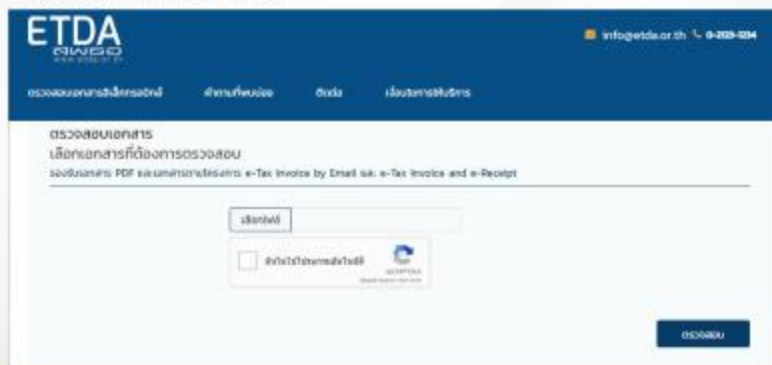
ETDA
สพธอ
www.etda.or.th

info@etda.or.th 0-2123-1234

ตรวจสอบเอกสารอิเล็กทรอนิกส์ คำถามที่พบบ่อย ติดต่อ เงื่อนไขการให้บริการ

ตรวจสอบเอกสาร
เลือกเอกสารที่ต้องการตรวจสอบ
รองรับเอกสาร PDF และเอกสารตามโครงการ e-Tax Invoice by Email และ e-Tax Invoice and e-Receipt

เลือกไฟล์

ฉันไม่ใช่โปรแกรมอัตโนมัติ
reCAPTCHA
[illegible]

ตรวจสอบ